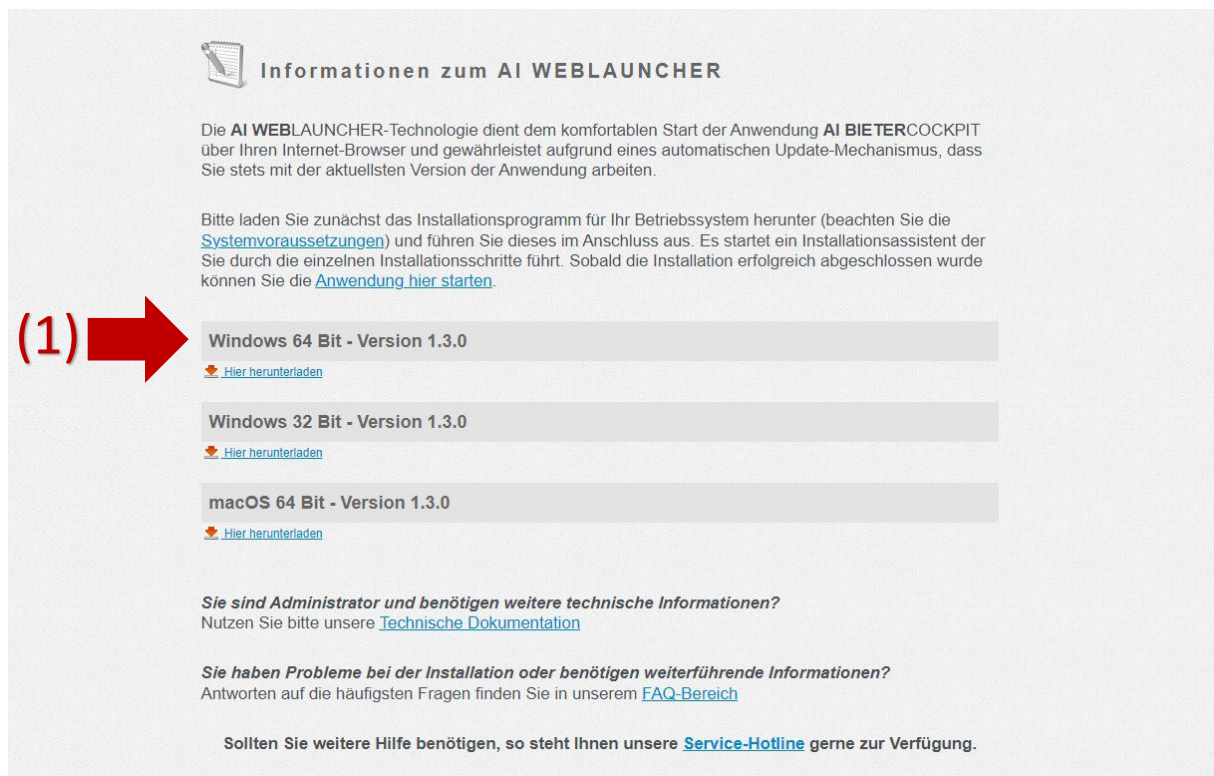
Informationen zum AI WEBLAUNCHER

Die AI WEBLAUNCHER-Technologie dient dem komfortablen Start der Anwendung AI BIETERCOCKPIT über Ihren Internet-Browser und gewährleistet aufgrund eines automatischen Update-Mechanismus, dass Sie stets mit der aktuellsten Version der Anwendung arbeiten.

Bitte laden Sie zunächst das Installationsprogramm für Ihr Betriebssystem herunter (beachten Sie die Systemvoraussetzungen) und führen Sie dieses im Anschluss aus. Es startet ein Installationsassistent der Sie durch die einzelnen Installationsschritte führt. Sobald die Installation erfolgreich abgeschlossen wurde können Sie die Anwendung hier starten.

(1)

Windows 64 Bit - Version 1.3.0

Hier herunterladen

Windows 32 Bit - Version 1.3.0

Hier herunterladen

macOS 64 Bit - Version 1.3.0

Hier herunterladen

Sie sind Administrator und benötigen weitere technische Informationen?
Nutzen Sie bitte unsere Technische Dokumentation

Sie haben Probleme bei der Installation oder benötigen weiterführende Informationen?
Antworten auf die häufigsten Fragen finden Sie in unserem FAQ-Bereich

Sollten Sie weitere Hilfe benötigen, so steht Ihnen unsere Service-Hotline gerne zur Verfügung.